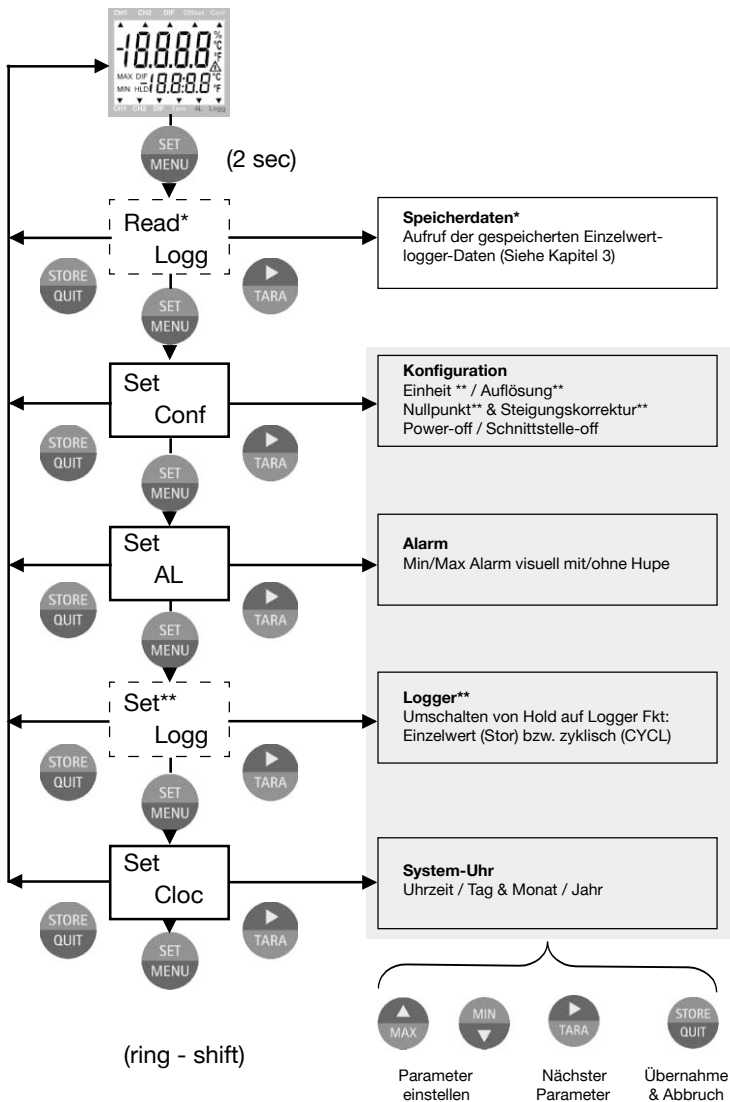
CH1 CH2 DIF Offset Corr
-18.8.8.8 % °C °F
MAX DIF
MIN HLD 18.8:8.8 °C °F
CH1 CH2 DIF Tara AL Logg

SET MENU
(2 sec)

Read*
Logg

Speicherdaten*
Aufruf der gespeicherten Einzelwertlogger-Daten (Siehe Kapitel 3)

STORE QUIT
SET MENU
TARA

Set
Conf

Konfiguration
Einheit ** / Auflösung**
Nullpunkt** & Steigungskorrektur**
Power-off / Schnittstelle-off

STORE QUIT
SET MENU
TARA

Set
AL

Alarm
Min/Max Alarm visuell mit/ohne Hupe

STORE QUIT
SET MENU
TARA

Set**
Logg

Logger**
Umschalten von Hold auf Logger Fkt: Einzelwert (Stor) bzw. zyklisch (CYCL)

STORE QUIT
SET MENU
TARA

Set
Cloc

System-Uhr
Uhrzeit / Tag & Monat / Jahr

STORE QUIT
SET MENU
TARA

MAX
MIN
TARA
STORE QUIT

(ring - shift)

Parameter einstellen
Nächster Parameter
Übernahme & Abbruch